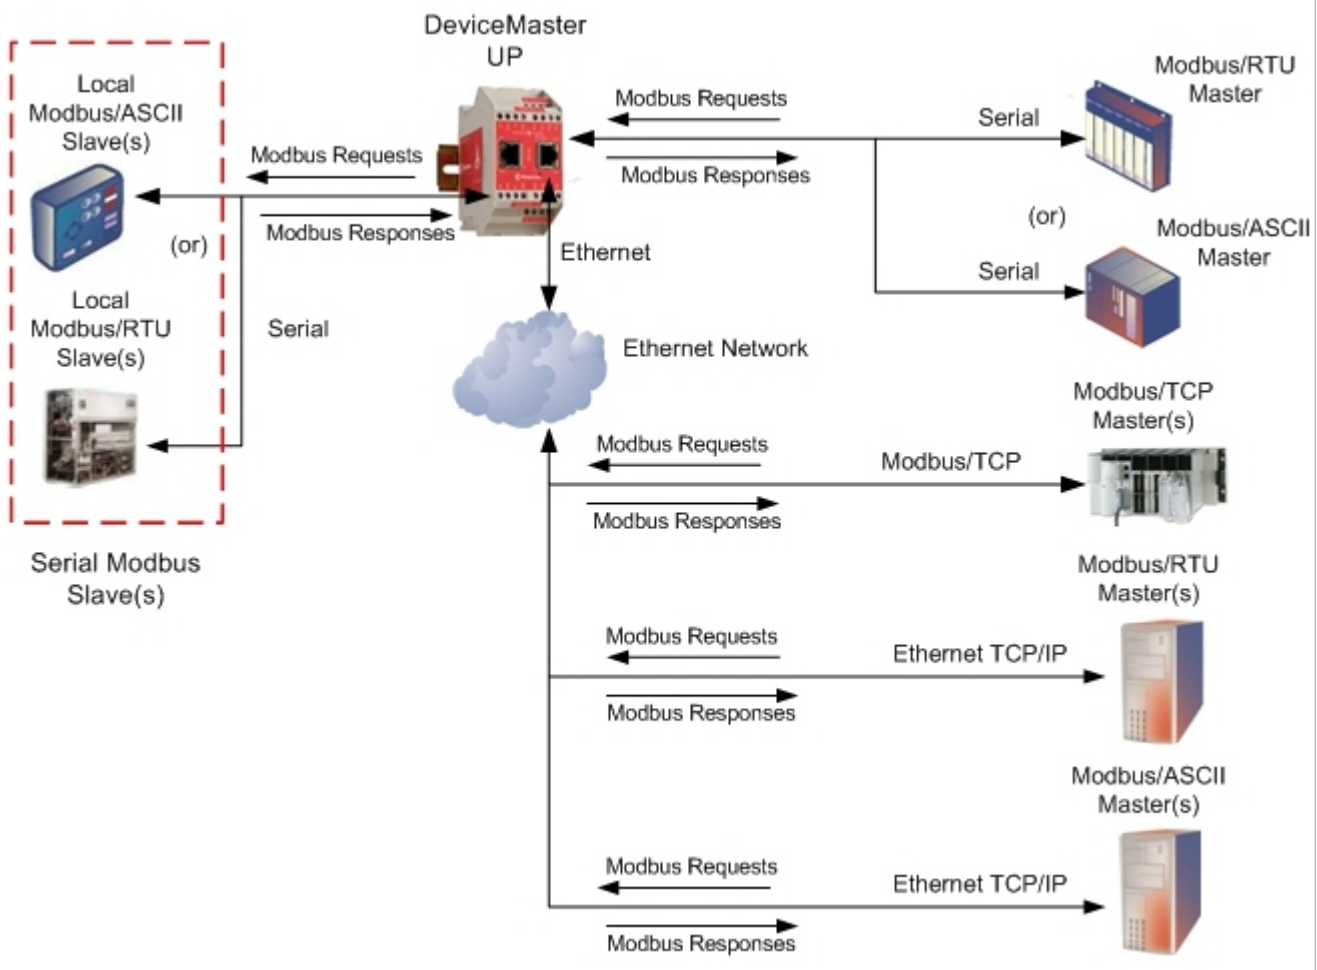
DeviceMaster UP

Local Modbus/ASCII Slave(s)

(or)

Local Modbus/RTU Slave(s)

Serial Modbus Slave(s)

Modbus Requests

Modbus Responses

Serial

Modbus Requests

Modbus Responses

Ethernet

Ethernet Network

Serial

Modbus/RTU Master

(or)

Serial

Modbus/ASCII Master

Modbus/TCP Master(s)

Modbus Requests

Modbus/TCP

Modbus Responses

Modbus/RTU Master(s)

Modbus Requests

Ethernet TCP/IP

Modbus Responses

Modbus/ASCII Master(s)

Modbus Requests

Ethernet TCP/IP

Modbus Responses